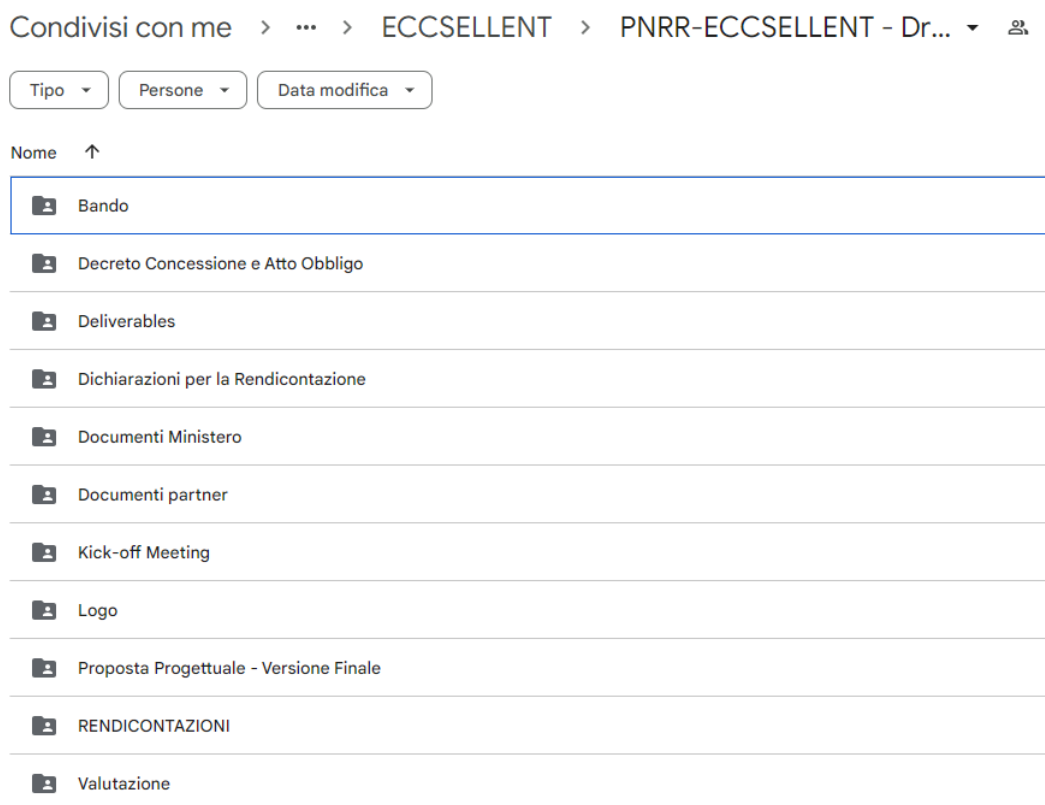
Condivisi con me > ··· > ECCSELLENT > PNRR-ECCSELLENT - Dr...

Tipo
Persone
Data modifica

Nome ↑

Bando

Decreto Concessione e Atto Obbligo

Deliverables

Dichiarazioni per la Rendicontazione

Documenti Ministero

Documenti partner

Kick-off Meeting

Logo

Proposta Progettuale - Versione Finale

RENDICONTAZIONI

Valutazione